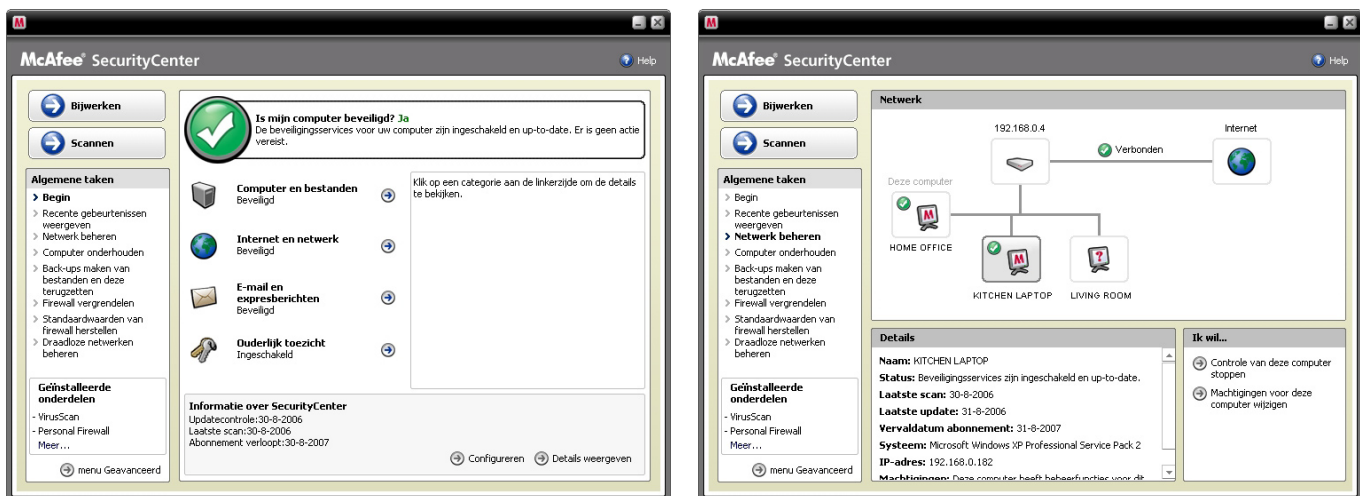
McAfee SecurityCenter

Help

Bijwerken

Scannen

Algemene taken

> Begin
> Recente gebeurtenissen weergeven
> Netwerk beheren
> Computer onderhouden
> Back-ups maken van bestanden en deze terugzetten
> Firewall vergrendelen
> Standaardwaarden van firewall herstellen
> Draadloze netwerken beheren

Geïnstalleerde onderdelen

- VirusScan
- Personal Firewall
Meer...

menu Geavanceerd

Is mijn computer beveiligd? Ja
De beveiligingsservices voor uw computer zijn ingeschakeld en up-to-date. Er is geen actie vereist.

Computer en bestanden
Beveiligd

Internet en netwerk
Beveiligd

E-mail en expresberichten
Beveiligd

Ouderlijk toezicht
Ingeschakeld

Klik op een categorie aan de linkerzijde om de details te bekijken.

Informatie over SecurityCenter
Updatecontrole:30-8-2006
Laatste scan:30-8-2006
Abonnement verloopt:30-8-2007

Configureren

Details weergeven

McAfee SecurityCenter

Help

Bijwerken

Scannen

Algemene taken

> Begin
> Recente gebeurtenissen weergeven
> Netwerk beheren
> Computer onderhouden
> Back-ups maken van bestanden en deze terugzetten
> Firewall vergrendelen
> Standaardwaarden van firewall herstellen
> Draadloze netwerken beheren

Geïnstalleerde onderdelen

- VirusScan
- Personal Firewall
Meer...

menu Geavanceerd

Netwerk

192.168.0.4

Verbonden

Internet

Deze computer

HOME OFFICE

KITCHEN LAPTOP

LIVING ROOM

Details

Naam: KITCHEN LAPTOP
Status: Beveiligingsservices zijn ingeschakeld en up-to-date.
Laatste scan: 30-8-2006
Laatste update: 31-8-2006
Vervaldatum abonnement: 31-8-2007
Systeem: Microsoft Windows XP Professional Service Pack 2
IP-adres: 192.168.0.182
Machtigingen: Deze computer heeft beheerfuncties voor dit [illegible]

Ik wil...

Controle van deze computer stoppen

Machtigingen voor deze computer wijzigen